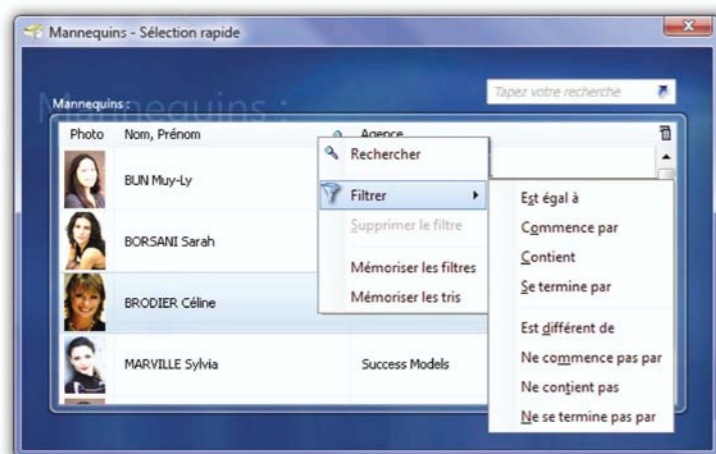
Mannequins - Sélection rapide

Mannequins :

Mannequins :

Tapez votre recherche

| Photo | Nom, Prénom | Agence |
|---|---|---|
| | BUN Muy-Ly | |
| | BORSANI Sarah | |
| | BRODIER Céline | |
| | MARVILLE Sylvia | Success Models |

Rechercher
Filtrer
Supprimer le filtre
Mémoriser les filtres
Mémoriser les tris

Est égal à
Commence par
Contient
Se termine par
Est différent de
Ne commence pas par
Ne contient pas
Ne se termine pas par